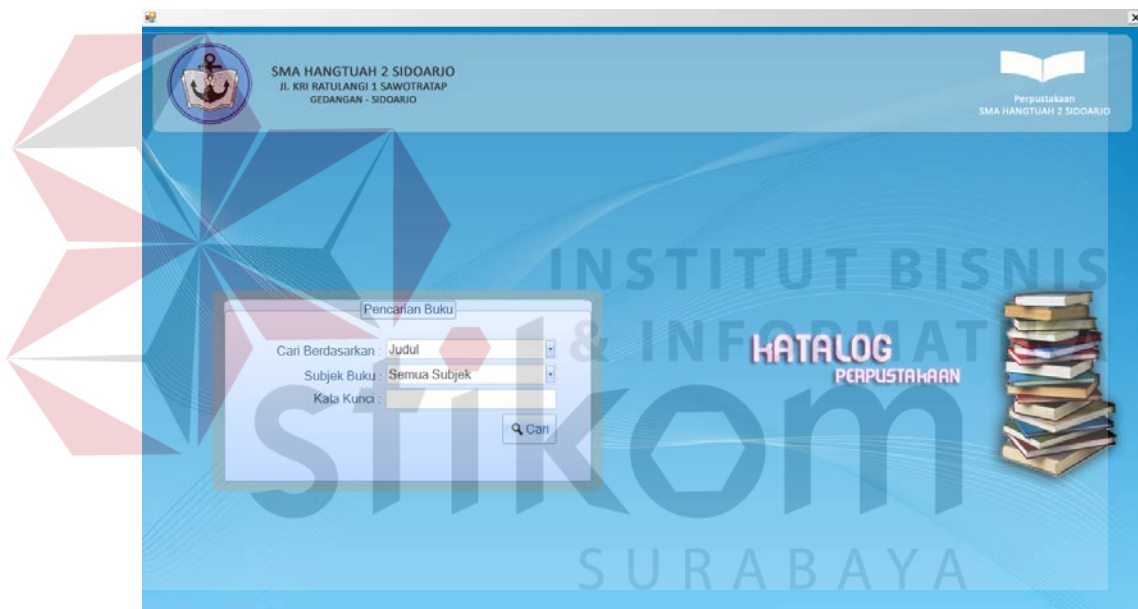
SMA HANGTUAH 2 SIDOARJO
Jl. KRI RATULANGI 1 SAWOTRATAP
GEDANGAN - SIDOARJO

Perpustakaan
SMA HANGTUAH 2 SIDOARJO

INSTITUT BISNIS
& INFORMATIKA

Pencarian Buku
Cari Berdasarkan : Judul
Subjek Buku : Semua Subjek
Kata Kunci :
Cari

KATALOG
PERPUSTAKAAN

stikom
SURABAYA